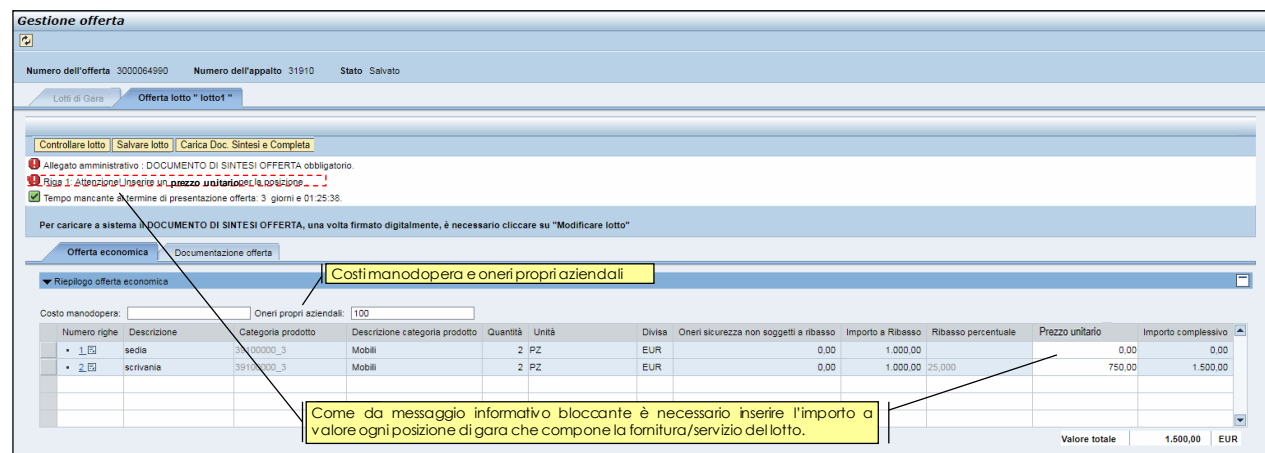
Gestione offerta

Numero dell'offerta 3000064990 Numero dell'appalto 31910 Stato Salvato

Lotti di Gara | Offerta lotto " lotto1 "

Controllare lotto | Salvare lotto | Carica Doc. Sintesi e Completa

Allegato amministrativo : DOCUMENTO DI SINTESI OFFERTA obbligatorio.
Riga 1: Attenzione Inserire un prezzo unitario per la posizione
Tempo mancante al termine di presentazione offerta: 3 giorni e 01:25:38.

Per caricare a sistema il DOCUMENTO DI SINTESI OFFERTA, una volta firmato digitalmente, è necessario cliccare su "Modificare lotto"

Offerta economica | Documentazione offerta

Riepilogo offerta economica

Costi manodopera e oneri propri aziendali

Costo manodopera: Oneri propri aziendali: 100

| Numero righe | Descrizione | Categoria prodotto | Descrizione categoria prodotto | Quantità | Unità | Divisa | Oneri sicurezza non soggetti a ribasso | Importo a Ribasso | Ribasso percentuale | Prezzo unitario | Importo complessivo |
|---|---|---|---|---|---|---|---|---|---|---|---|
| • 1 | sedia | 39100000_3 | Mobili | 2 | PZ | EUR | 0,00 | 1.000,00 | | 0,00 | 0,00 |
| • 2 | scrivania | 39100000_3 | Mobili | 2 | PZ | EUR | 0,00 | 1.000,00 | 25,000 | 750,00 | 1.500,00 |

Come da messaggio informativo bloccante è necessario inserire l'importo a valore ogni posizione di gara che compone la fornitura/servizio del lotto.

Valore totale 1.500,00 EUR